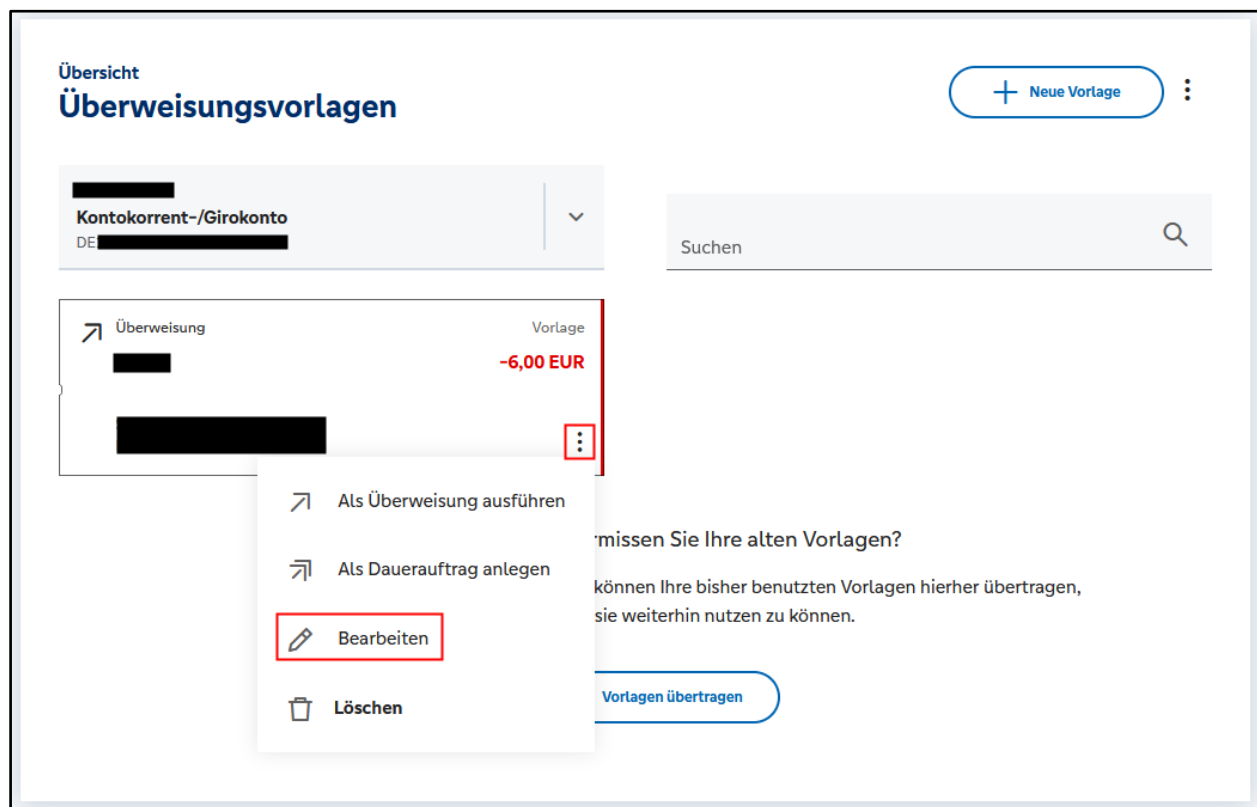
Übersicht
Überweisungsvorlagen

Neue Vorlage

Kontokorrent-/Girokonto
DE

Suchen

Überweisung
Vorlage
-6,00 EUR

Als Überweisung ausführen

Als Dauerauftrag anlegen

Bearbeiten

Löschen

rmissen Sie Ihre alten Vorlagen?

können Ihre bisher benutzten Vorlagen hierher übertragen, sie weiterhin nutzen zu können.

Vorlagen übertragen